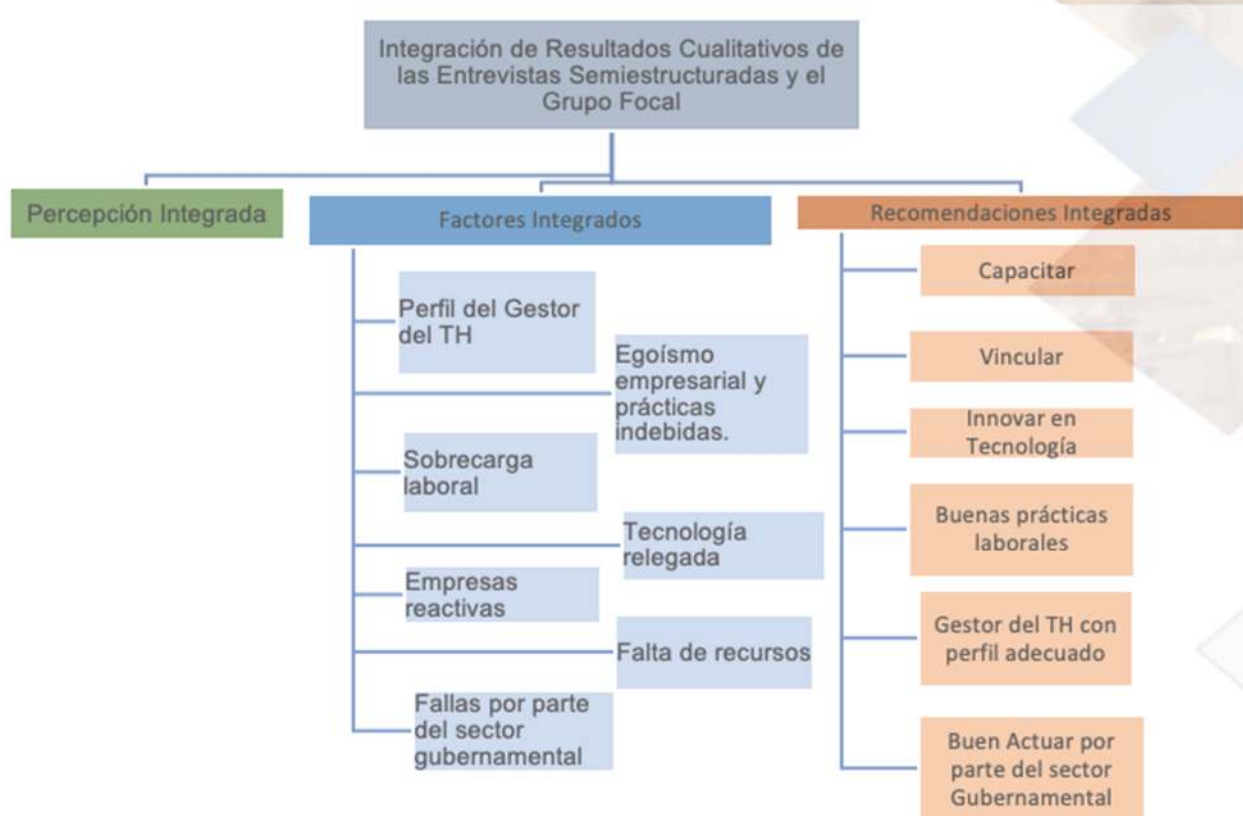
Integración de Resultados Cualitativos de las Entrevistas Semiestructuradas y el Grupo Focal

Percepción Integrada

Factores Integrados

Perfil del Gestor del TH

Egoísmo empresarial y prácticas indebidas.

Sobrecarga laboral

Tecnología relegada

Empresas reactivas

Falta de recursos

Fallas por parte del sector gubernamental

Recomendaciones Integradas

Capacitar

Vincular

Innovar en Tecnología

Buenas prácticas laborales

Gestor del TH con perfil adecuado

Buen Actuar por parte del sector Gubernamental